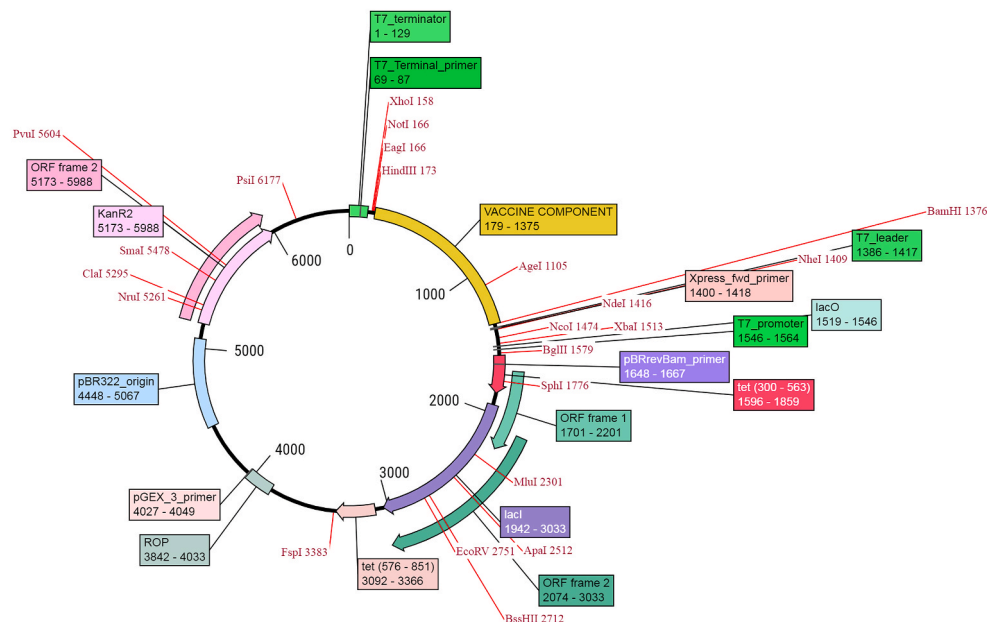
T7_terminator
1 - 129

T7_Terminal_primer
69 - 87

XhoI 158
NotI 166
EagI 166
HindIII 173

PvuI 5604

ORF frame 2
5173 - 5988

PsiI 6177

KanR2
5173 - 5988

SmaI 5478

ClaI 5295

NruI 5261

0

6000

VACCINE COMPONENT
179 - 1375

BamHI 1376

T7_leader
1386 - 1417

NheI 1409

AgeI 1105

Xpress_fwd_primer
1400 - 1418

1000

NdeI 1416

lacO
1519 - 1546

NcoI 1474

XbaI 1513

T7_promoter
1546 - 1564

BglII 1579

5000

pBRrevBam_primer
1648 - 1667

pBR322_origin
4448 - 5067

SphI 1776

tet (300 - 563)
1596 - 1859

2000

ORF frame 1
1701 - 2201

4000

MluI 2301

3000

pGEX_3_primer
4027 - 4049

lacI
1942 - 3033

ROP
3842 - 4033

ApaI 2512

EcoRV 2751

FspI 3383

tet (576 - 851)
3092 - 3366

ORF frame 2
2074 - 3033

BssHII 2712